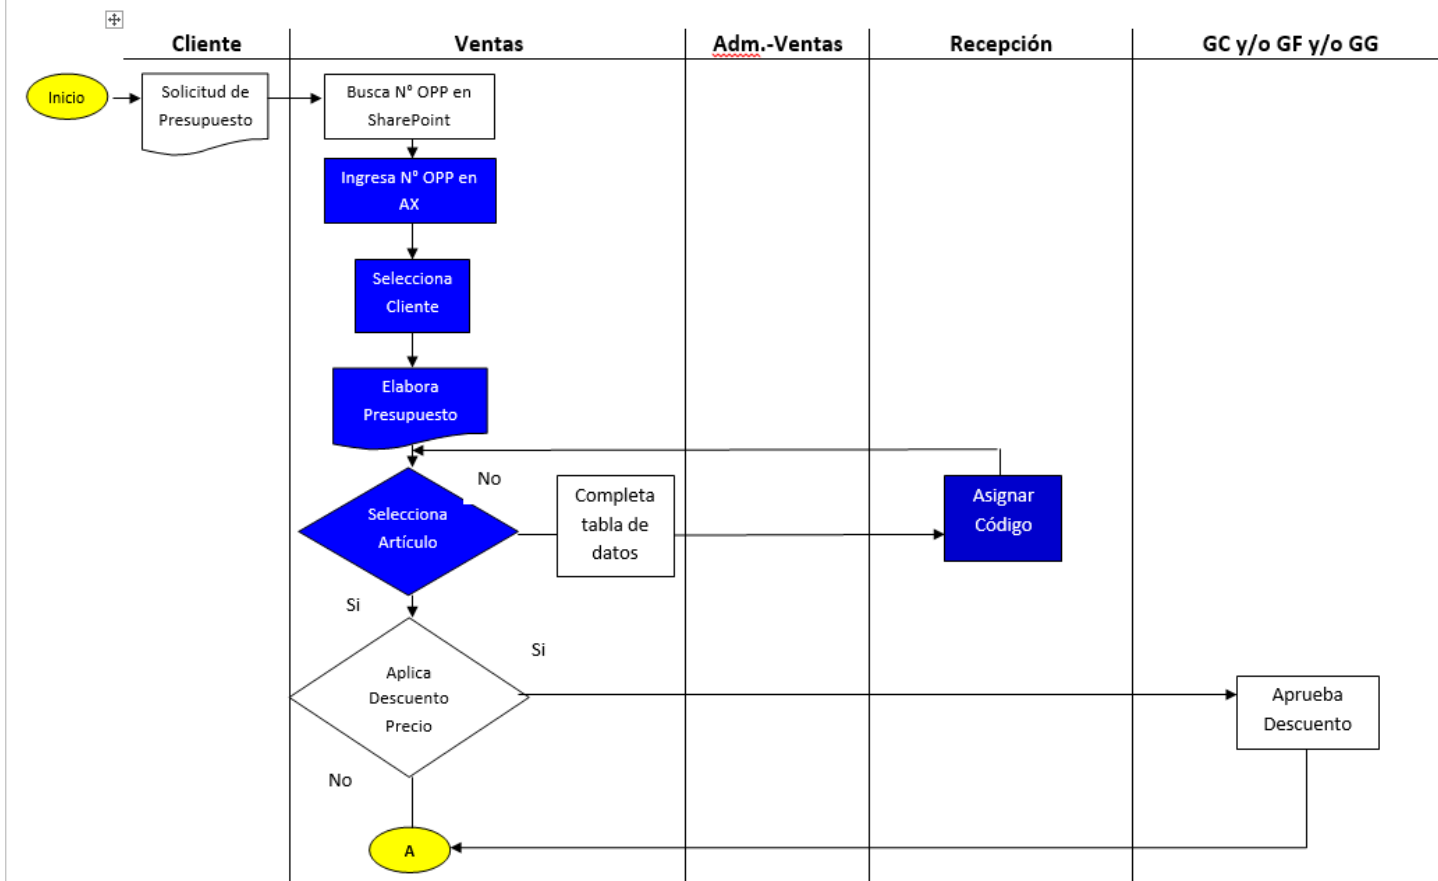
| Cliente | Ventas | Adm.-Ventas | Recepción | GC y/o GF y/o GG |
|---|---|---|---|---|

Inicio

Solicitud de Presupuesto

Busca N° OPP en SharePoint

Ingresa N° OPP en AX

Selecciona Cliente

Elabora Presupuesto

No

Selecciona Artículo

Completa tabla de datos

Asignar Código

Si

Si

Aplica Descuento Precio

Aprueba Descuento

No

A